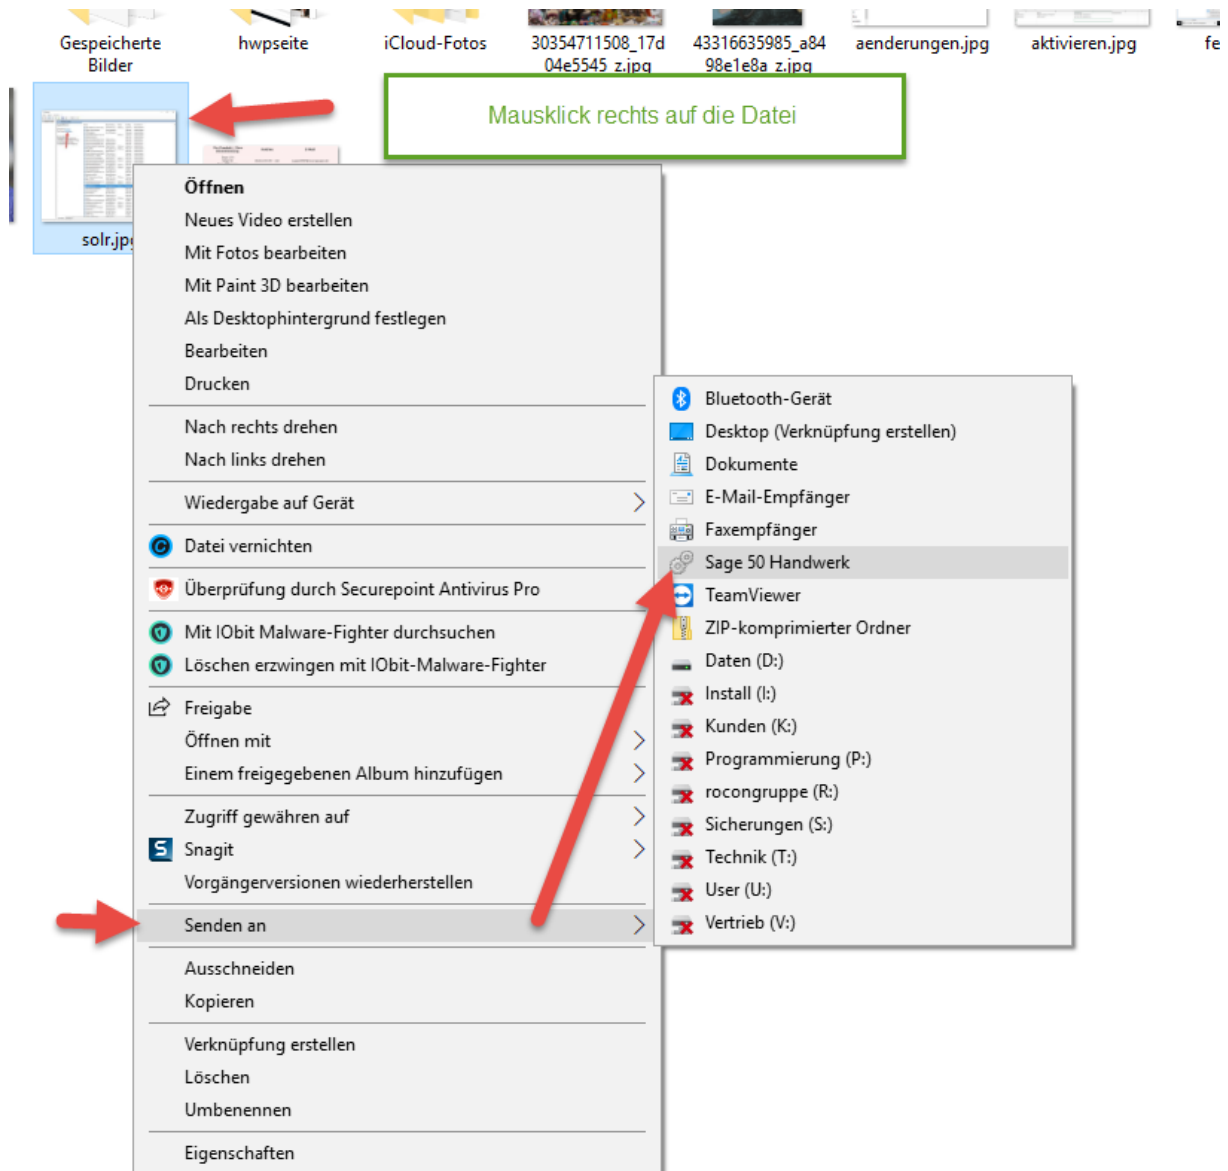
Gespeicherte Bilder
hwpseite
iCloud-Fotos
30354711508_17d04e5545_z.jpg
43316635985_a8498e1e8a_z.jpg
aenderungen.jpg
aktivieren.jpg
fe

Mausklick rechts auf die Datei

solr.jpg

Öffnen
Neues Video erstellen
Mit Fotos bearbeiten
Mit Paint 3D bearbeiten
Als Desktophintergrund festlegen
Bearbeiten
Drucken
Nach rechts drehen
Nach links drehen
Wiedergabe auf Gerät
Datei vernichten
Überprüfung durch Securepoint Antivirus Pro
Mit IObit Malware-Fighter durchsuchen
Löschen erzwingen mit IObit-Malware-Fighter
Freigabe
Öffnen mit
Einem freigegebenen Album hinzufügen
Zugriff gewähren auf
Snagit
Vorgängerversionen wiederherstellen
Senden an
Ausschneiden
Kopieren
Verknüpfung erstellen
Löschen
Umbenennen
Eigenschaften

Bluetooth-Gerät
Desktop (Verknüpfung erstellen)
Dokumente
E-Mail-Empfänger
Faxempfänger
Sage 50 Handwerk
TeamViewer
ZIP-komprimierter Ordner
Daten (D:)
Install (I:)
Kunden (K:)
Programmierung (P:)
rocongruppe (R:)
Sicherungen (S:)
Technik (T:)
User (U:)
Vertrieb (V:)